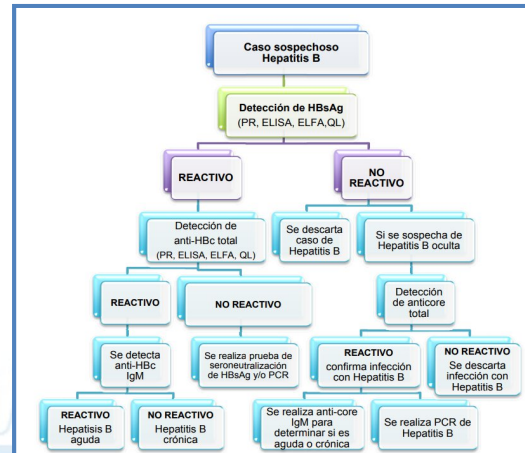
Caso sospechoso Hepatitis B

Detección de HBsAg
(PR, ELISA, ELFA,QL)

REACTIVO

NO REACTIVO

Detección de anti-HBc total
(PR, ELISA, ELFA, QL)

Se descarta caso de Hepatitis B

Si se sospecha de Hepatitis B oculta

REACTIVO

NO REACTIVO

Detección de anticore total

Se detecta anti-HBc IgM

Se realiza prueba de seroneutralización de HBsAg y/o PCR

REACTIVO
confirma infección con Hepatitis B

NO REACTIVO
Se descarta infección con Hepatitis B

REACTIVO
Hepatisis B aguda

NO REACTIVO
Hepatitis B crónica

Se realiza anti-core IgM para determinar si es aguda o crónica

Se realiza PCR de Hepatitis B